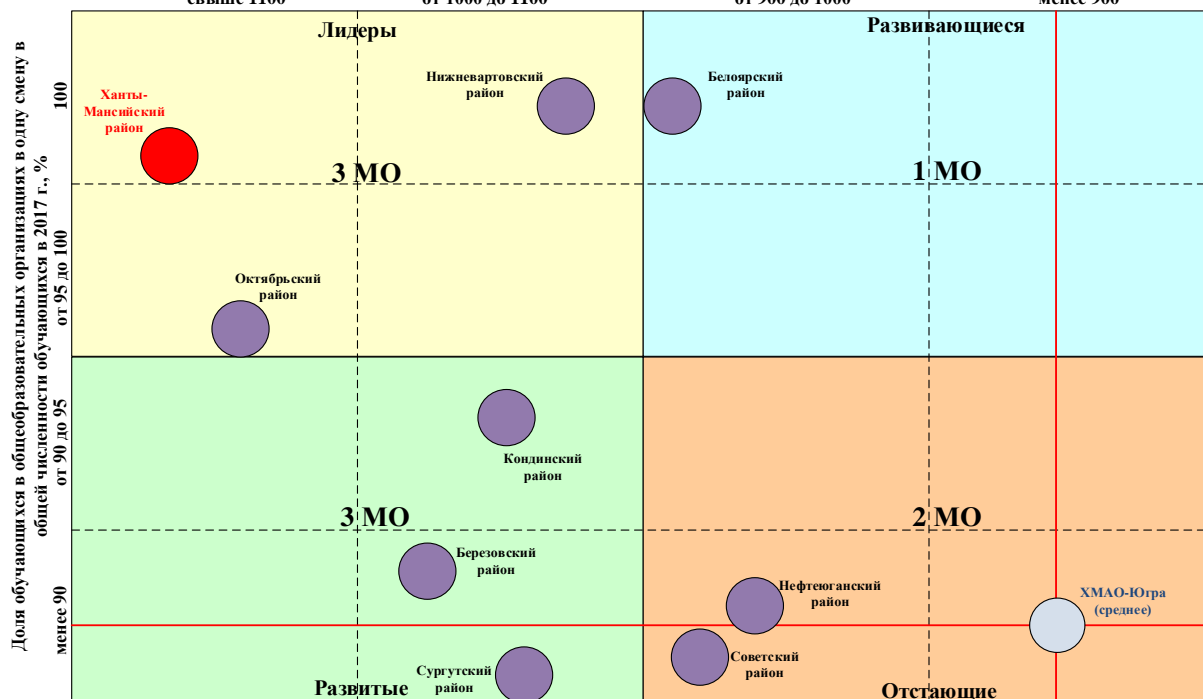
свыше 1100
от 1000 до 1100
от 900 до 1000
менее 900

Доля обучающихся в общеобразовательных организациях в одну смену в общей численности обучающихся в 2017 г., %

100
от 95 до 100
от 90 до 95
менее 90

Лидеры
Развивающиеся

Ханты-Мансийский район
Нижневартовский район
Белоярский район

3 МО
1 МО

Октябрьский район

Кондинский район

3 МО
2 МО

Березовский район
Нефтеюганский район
ХМАО-Югра (среднее)
Советский район
Сургутский район

Развитые
Отстающие